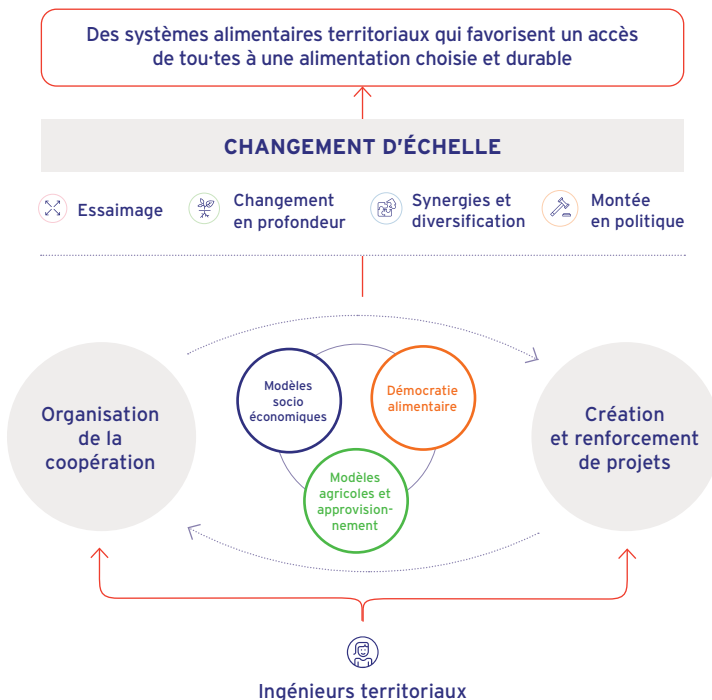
Des systèmes alimentaires territoriaux qui favorisent un accès de tou·tes à une alimentation choisie et durable

CHANGEMENT D'ÉCHELLE

Essaimage

Changement en profondeur

Synergies et diversification

Montée en politique

Organisation de la coopération

Modèles socio économiques

Démocratie alimentaire

Modèles agricoles et approvisionnement

Création et renforcement de projets

Ingénieurs territoriaux